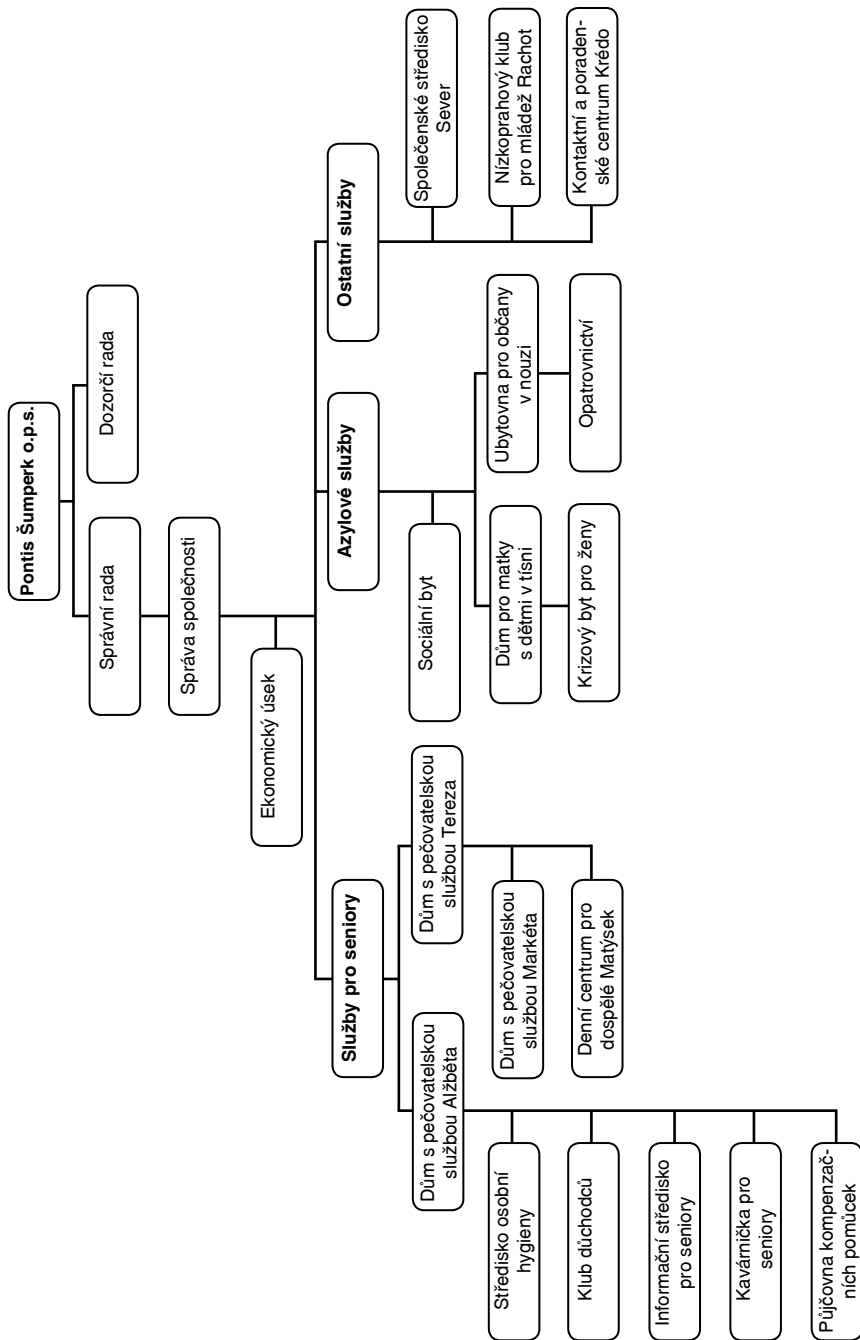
Pontis Šumperk o.p.s.

Správní rada

Dozorčí rada

Správa společnosti

Ekonomický úsek

Služby pro seniory

Dům s pečovatelskou službou Alžběta

Středisko osobní hygieny

Klub důchodců

Informační středisko pro seniory

Kavárnička pro seniory

Půjčovna kompenzačních pomůcek

Dům s pečovatelskou službou Tereza

Dům s pečovatelskou službou Markéta

Denní centrum pro dospělé Matýsek

Azylové služby

Sociální byt

Dům pro matky s dětmi v tísni

Krizový byt pro ženy

Ubytovna pro občany v nouzi

Opatrovnictví

Ostatní služby

Společenské středisko Sever

Nízkoprahový klub pro mládež Rachot

Kontaktní a poradenské centrum Krédo